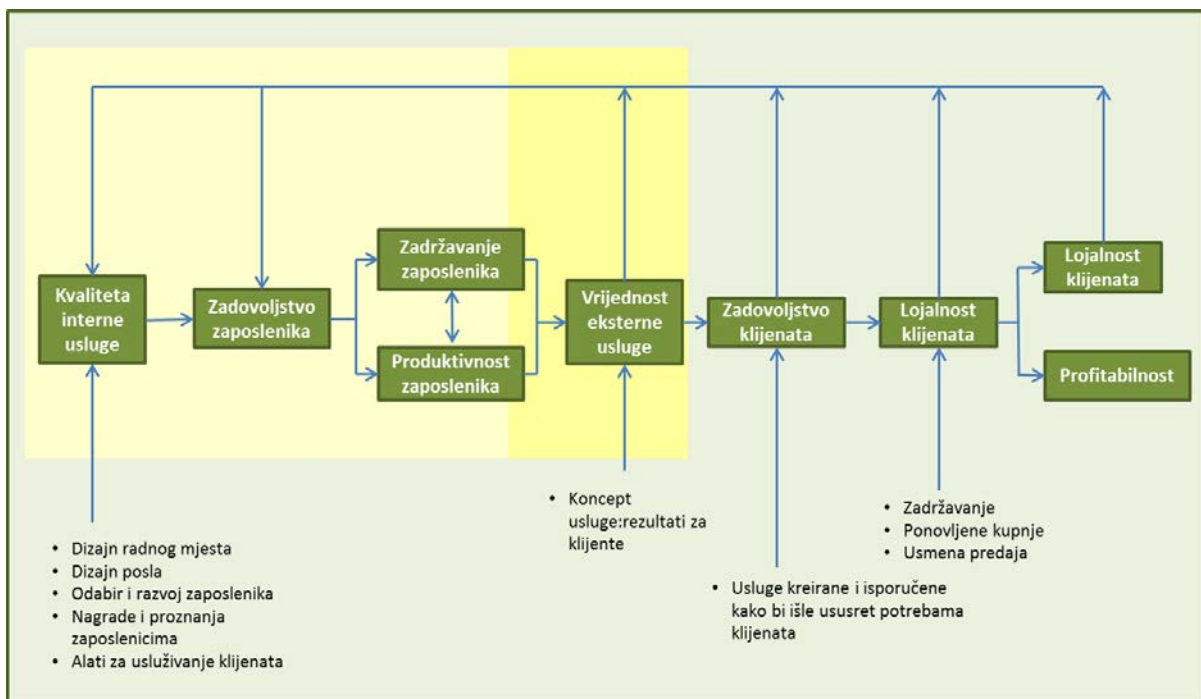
Kvaliteta interne usluge

Zadovoljstvo zaposlenika

Zadržavanje zaposlenika

Produktivnost zaposlenika

Vrijednost eksterne usluge

Zadovoljstvo klijenata

Lojalnost klijenata

Lojalnost klijenata

Profitabilnost

• Dizajn radnog mjesta
• Dizajn posla
• Odabir i razvoj zaposlenika
• Nagrade i proznanja zaposlenicima
• Alati za usluživanje klijenata

• Koncept usluge:rezultati za klijente

• Usluge kreirane i isporučene kako bi išle ususret potrebama klijenata

• Zadržavanje
• Ponovljene kupnje
• Usmena predaja